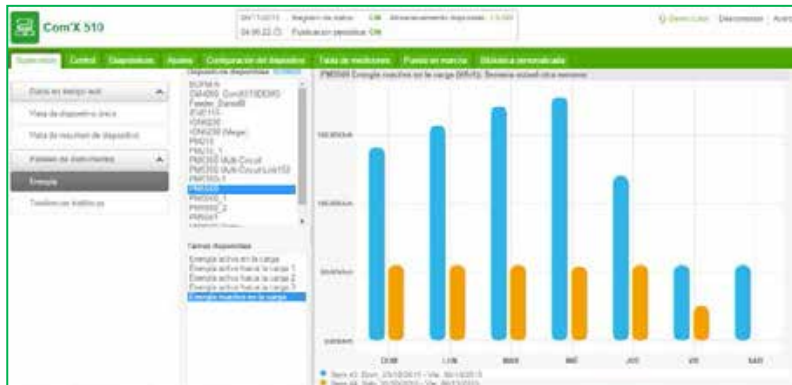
Com'X 510

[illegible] Registro de datos: OK Almacenamiento disponible: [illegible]
04:06:22 Publicación periódica: OK

Usuario Desconectar Ayuda

Supervisión | Control | Diagnósticos | Ajustes | Configuración del dispositivo | Tabla de mediciones | Puesta en marcha | Biblioteca personalizada

Datos en tiempo real
Vista de dispositivo único
Vista de resumen de dispositivo
Paneles de instrumentos
Energía
Tendencias históricas

Dispositivos disponibles
BCPM-A
CM4000_Com'X510DEMO
Feeder_Zone8
iEM3155
iEM3255
iEM3250 (Meter)
PM810
PM810_1
PM3250 Multi-Circuit
PM3250 Multi-Circuit Load152
PM5100-1
PM5500
PM5500_1
PM5560_2
PM5561
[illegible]

Temas disponibles
Energía activa en la carga
Energía activa hacia la carga 1
Energía activa hacia la carga 2
Energía activa hacia la carga 3
Energía reactiva en la carga

PM5500 Energía reactiva en la carga (kVArh). Semana actual vs. semana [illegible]

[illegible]
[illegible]
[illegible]
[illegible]

DOM LUN MAR MIÉ JUE VIE SÁB

Semana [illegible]
Semana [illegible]